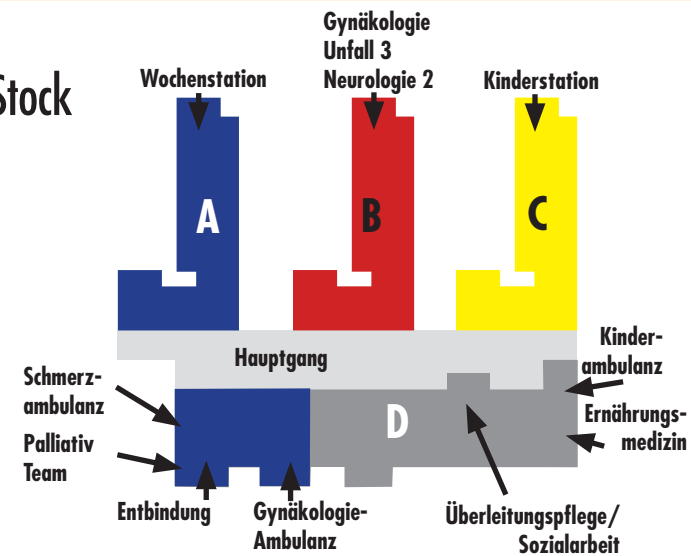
Stock

Wochenstation

Gynäkologie
Unfall 3
Neurologie 2

Kinderstation

A

B

C

Hauptgang

Kinderambulanz

Schmerzambulanz

Palliativ Team

D

Ernährungsmedizin

Entbindung

Gynäkologie-Ambulanz

Überleitungspflege/ Sozialarbeit